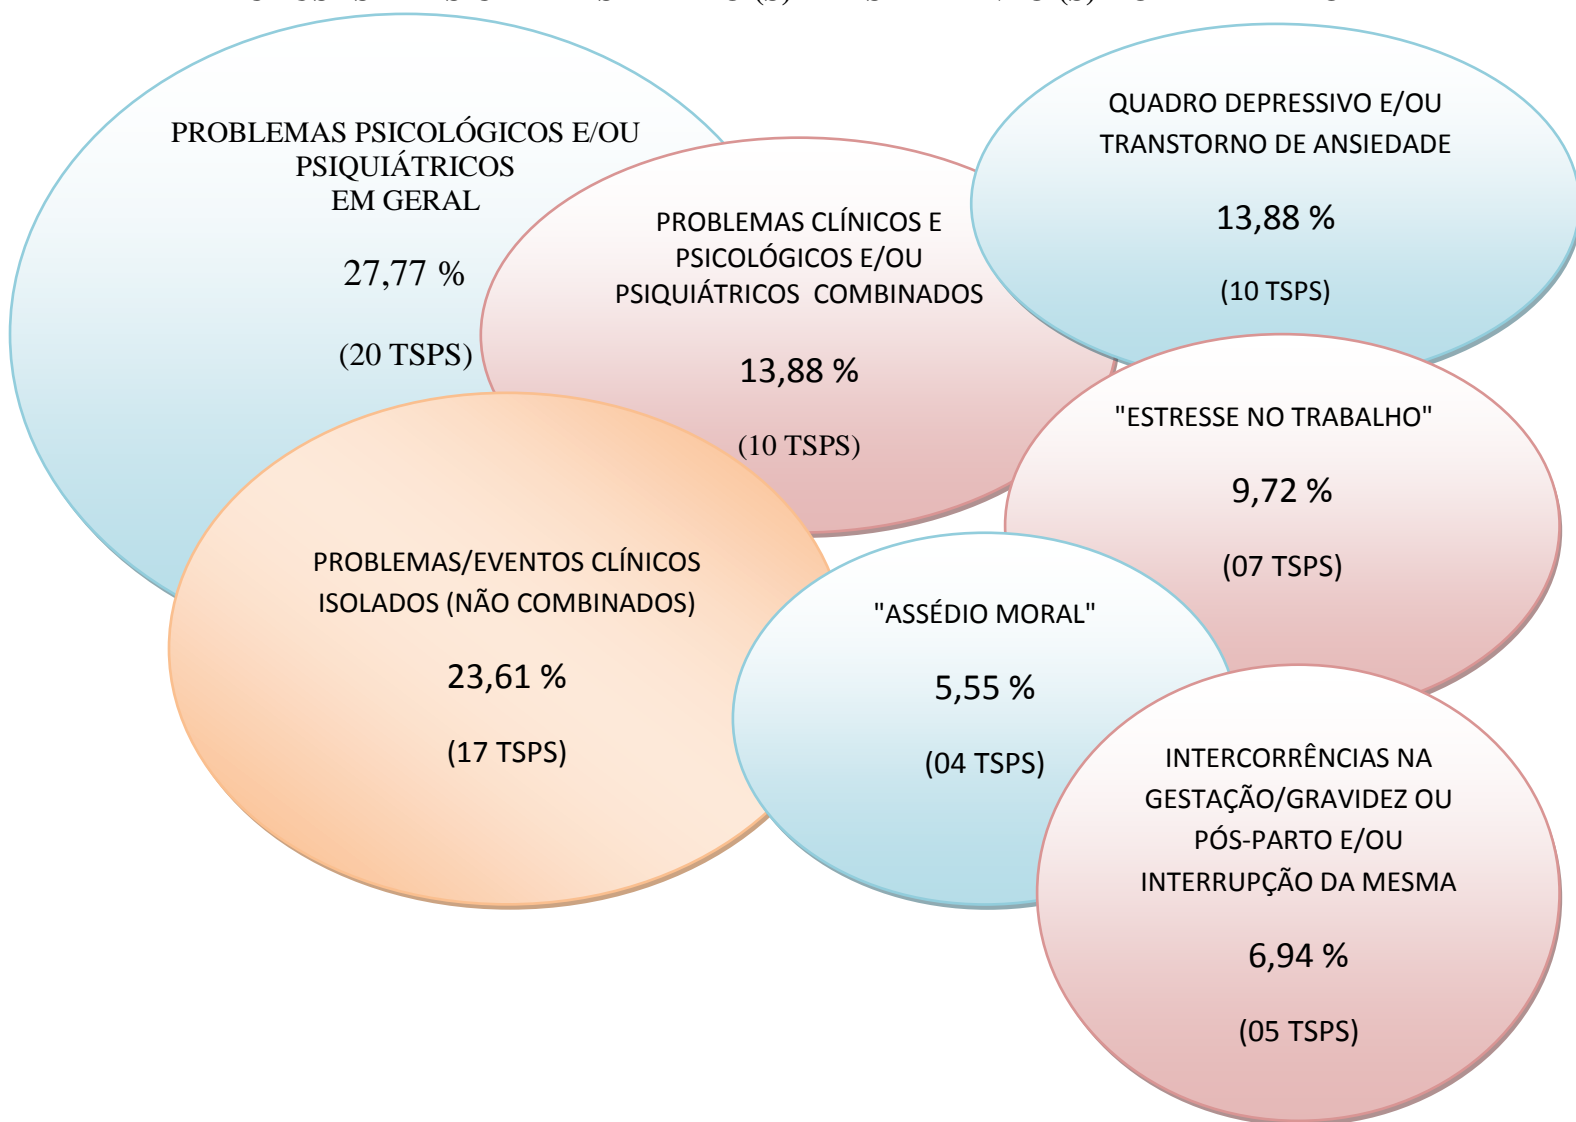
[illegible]

PROBLEMAS PSICOLÓGICOS E/OU PSIQUIÁTRICOS EM GERAL

27,77 %

(20 TSPS)

PROBLEMAS CLÍNICOS E PSICOLÓGICOS E/OU PSIQUIÁTRICOS COMBINADOS

13,88 %

(10 TSPS)

QUADRO DEPRESSIVO E/OU TRANSTORNO DE ANSIEDADE

13,88 %

(10 TSPS)

"ESTRESSE NO TRABALHO"

9,72 %

(07 TSPS)

PROBLEMAS/EVENTOS CLÍNICOS ISOLADOS (NÃO COMBINADOS)

23,61 %

(17 TSPS)

"ASSÉDIO MORAL"

5,55 %

(04 TSPS)

INTERCORRÊNCIAS NA GESTAÇÃO/GRAVIDEZ OU PÓS-PARTO E/OU INTERRUPÇÃO DA MESMA

6,94 %

(05 TSPS)